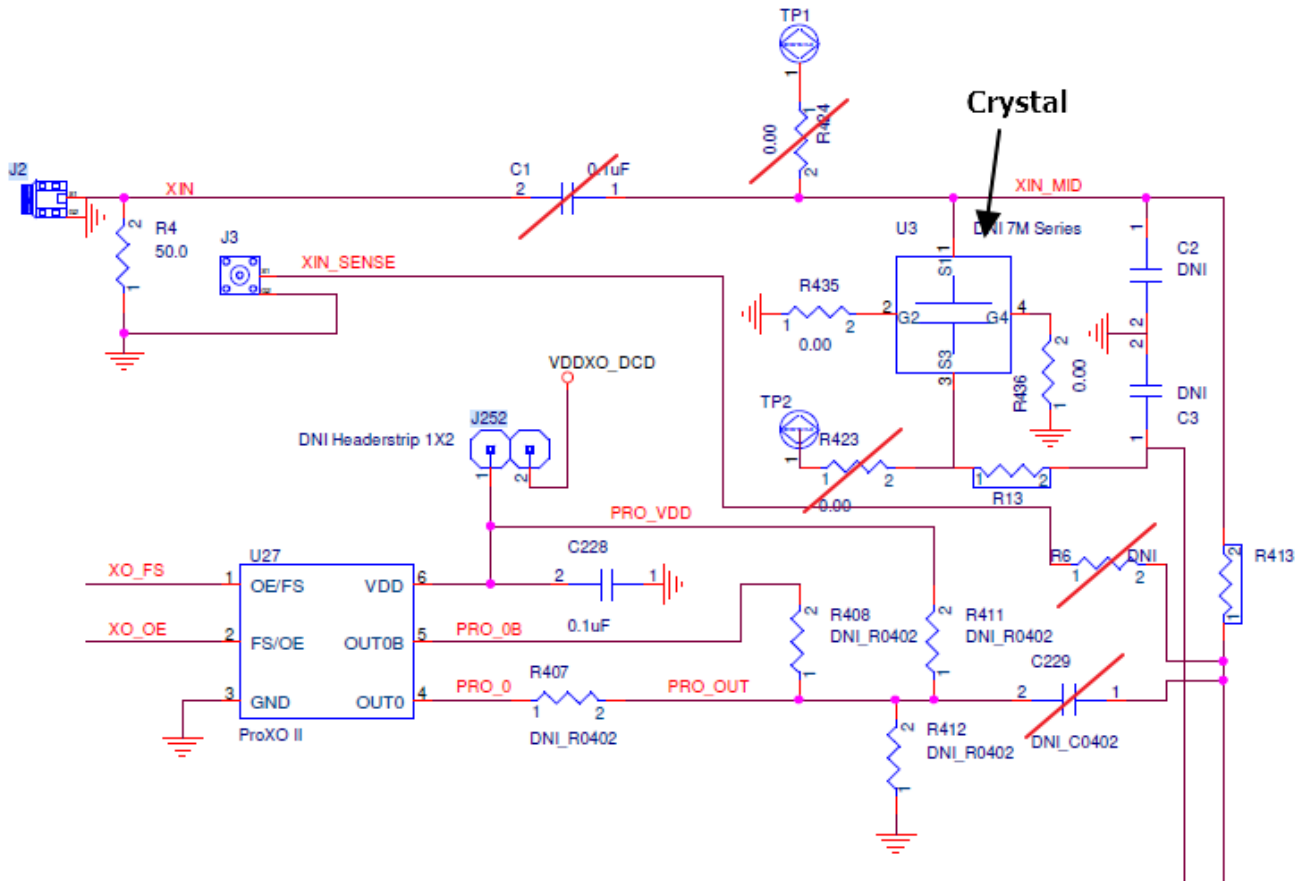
TP1
1
R424
1
0.00
2
Crystal
J2
XIN
C1
2
0.1uF
1
XIN_MID
R4
2
50.0
1
J3
XIN_SENSE
U3
DNI 7M Series
S1
1
C2
DNI
R435
2
G2
G4
4
1
2
0.00
2
2
0.00
S3
3
R436
1
2
DNI
C3
1
VDDXO_DCD
J252
DNI Headerstrip 1X2
1
2
TP2
1
R423
1
2
0.00
R13
1
2
PRO_VDD
U27
R6
1
DNI
2
R413
2
1
XO_FS
1
OE/FS
VDD
6
C228
2
1
XO_OE
2
FS/OE
OUT0B
5
PRO_0B
0.1uF
2
R408
DNI_R0402
1
2
R411
DNI_R0402
1
3
GND
OUT0
4
PRO_0
R407
1
2
PRO_OUT
C229
2
1
ProXO II
DNI_R0402
2
R412
DNI_R0402
1
DNI_C0402